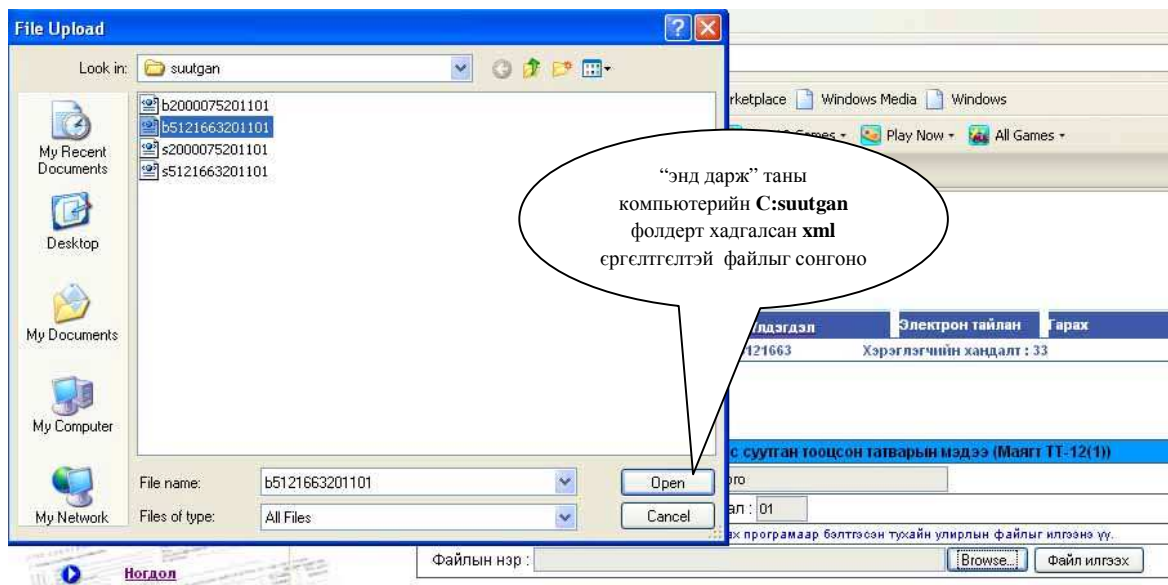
File Upload

Look in: suutgan

b2000075201101
b5121663201101
s2000075201101
s5121663201101

My Recent Documents
Desktop
My Documents
My Computer
My Network

File name: b5121663201101
Files of type: All Files
Open
Cancel

rketplace Windows Media Windows
Play Now All Games

“энд дарж” таны компьютерийн **C:suutgan** фолдерт хадгалсан **xml** єргєлтгєлтэй файлыг сонгоно

үлдэгдэл Электрон тайлан Гарах
121663 Хэрэглэгчийн хандалт : 33

с суутган тооцсон татварын мэдээ (Маягт ТТ-12(1))
рго
ал : 01
ах програмаар бэлтгэсэн тухайн улирлын файлыг илгээнэ үү.

Файлын нэр :
Browse...
Файл илгээх

Ногдол